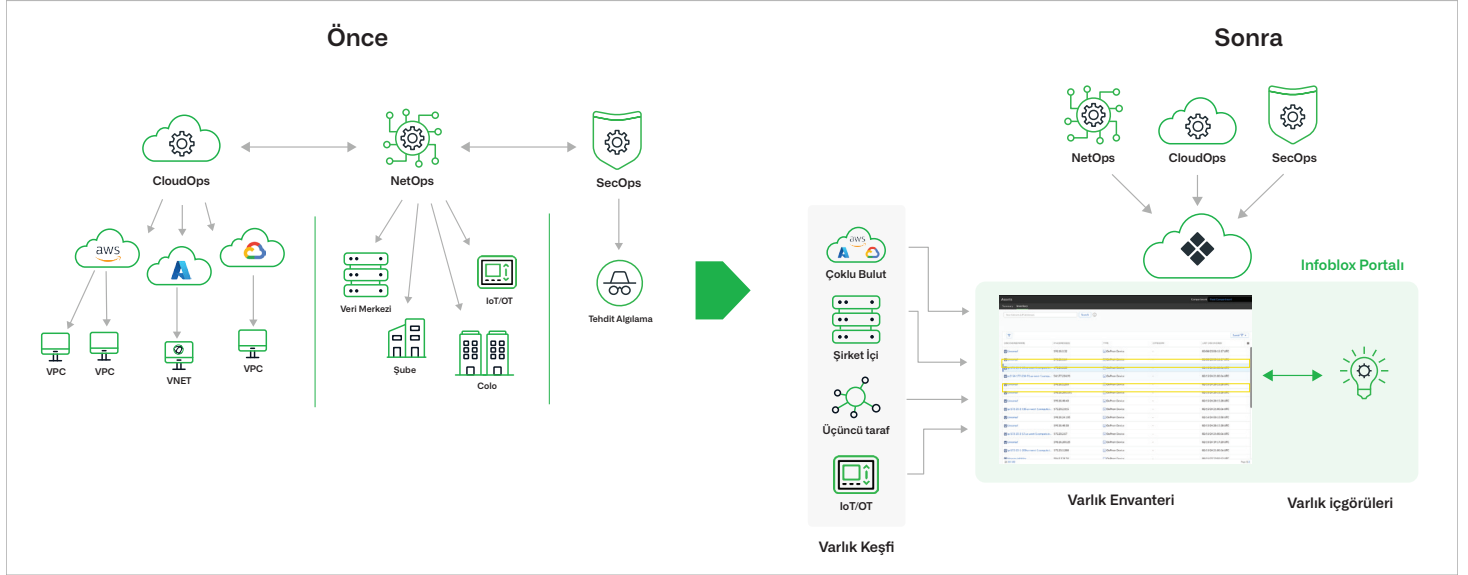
Önce

CloudOps

NetOps

SecOps

aws

VPC

VPC

VNET

VPC

Veri Merkezi

Şube

IoT/OT

Colo

Tehdit Algılama

Sonra

NetOps

CloudOps

SecOps

aws

Çoklu Bulut

Şirket İçi

Üçüncü taraf

IoT/OT

Varlık Keşfi

Infoblox Portalı

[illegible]

Varlık Envanteri

Varlık içgörüleri